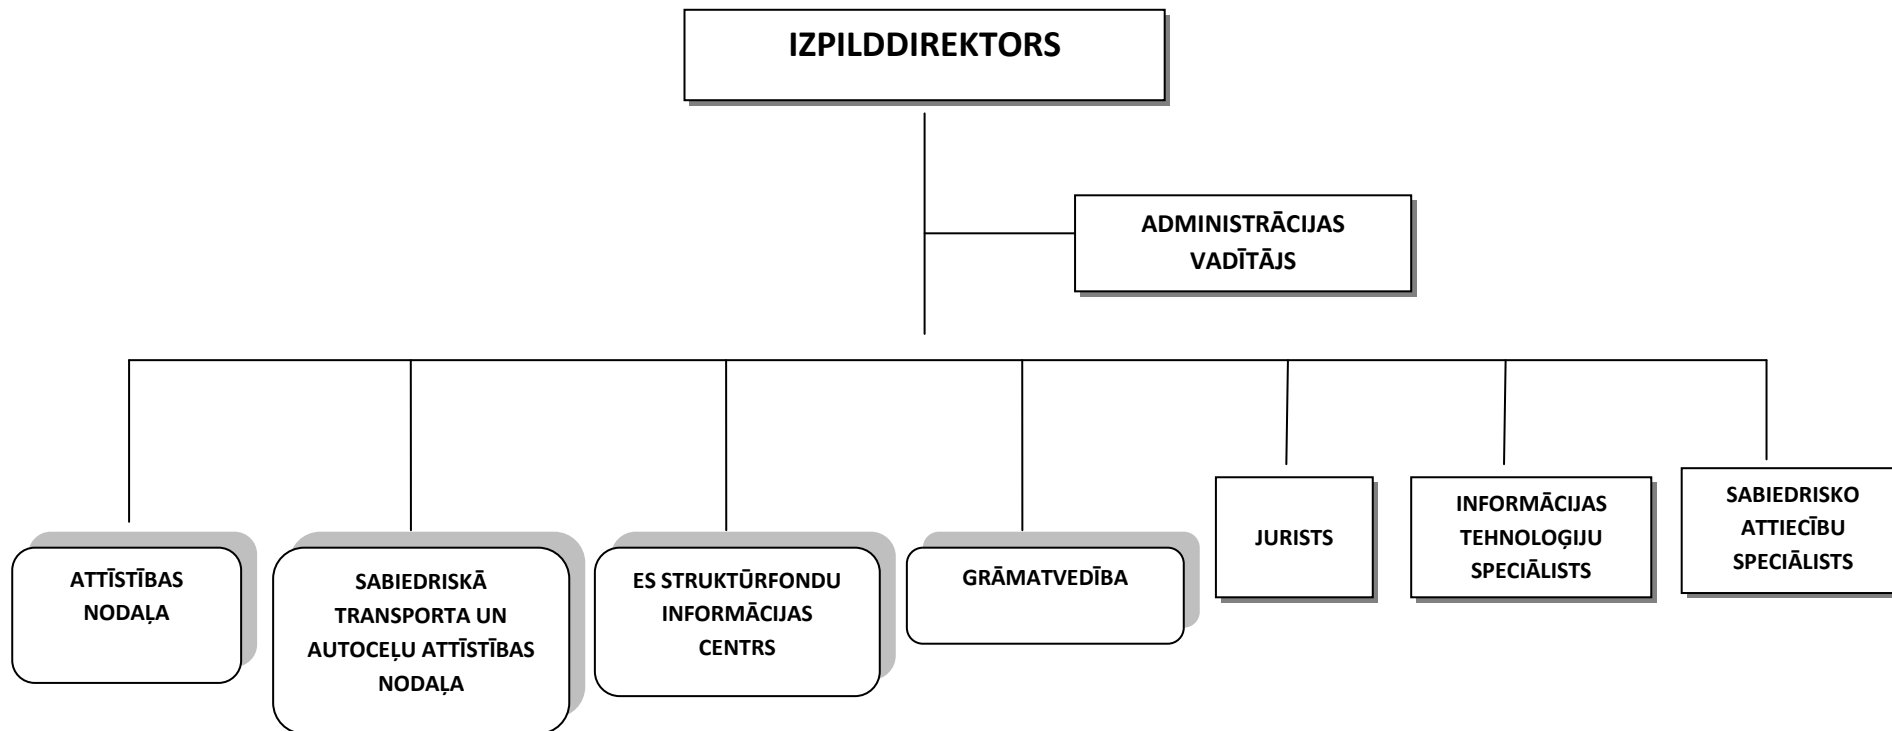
IZPILDDIREKTORS

ADMINISTRĀCIJAS VADĪTĀJS

ATTĪSTĪBAS NODAĻA

SABIEDRISKĀ TRANSPORTA UN AUTOCEĻU ATTĪSTĪBAS NODAĻA

ES STRUKTŪRFONDU INFORMĀCIJAS CENTRS

GRĀMATVEDĪBA

JURISTS

INFORMĀCIJAS TEHNOLOĢIJU SPECIĀLISTS

SABIEDRISKO ATTIECĪBU SPECIĀLISTS